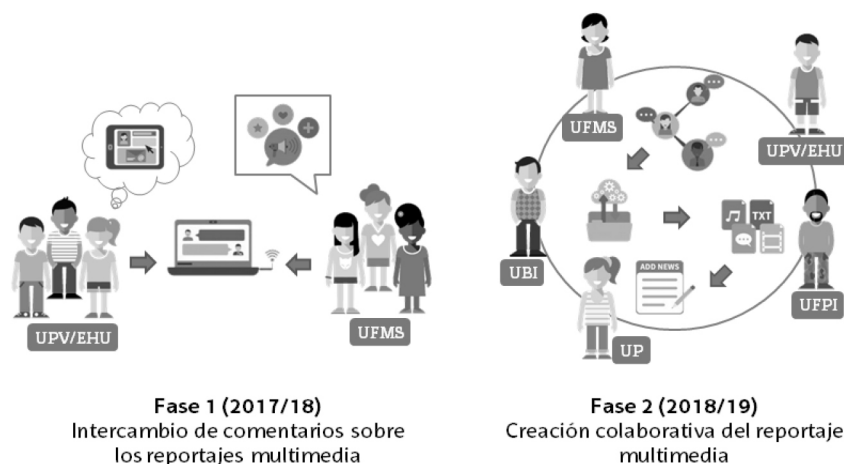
UPV/EHU

UFMS

Fase 1 (2017/18)
Intercambio de comentarios sobre los reportajes multimedia

UFMS

UPV/EHU

UBI

TXT

ADD NEWS

UFPI

UP

Fase 2 (2018/19)
Creación colaborativa del reportaje multimedia